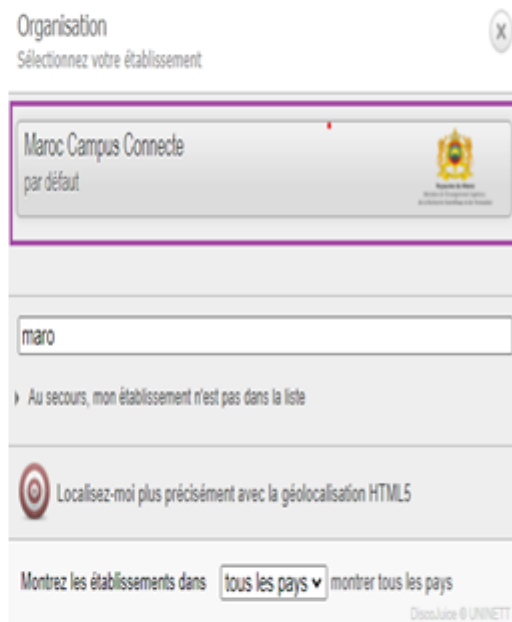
Organisation
Sélectionnez votre établissement

Maroc Campus Connecte
par défaut

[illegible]

maro

Au secours, mon établissement n'est pas dans la liste

Localisez-moi plus précisément avec la géolocalisation HTML5

Montrez les établissements dans tous les pays montrer tous les pays

DiscoJuice © UNINETT